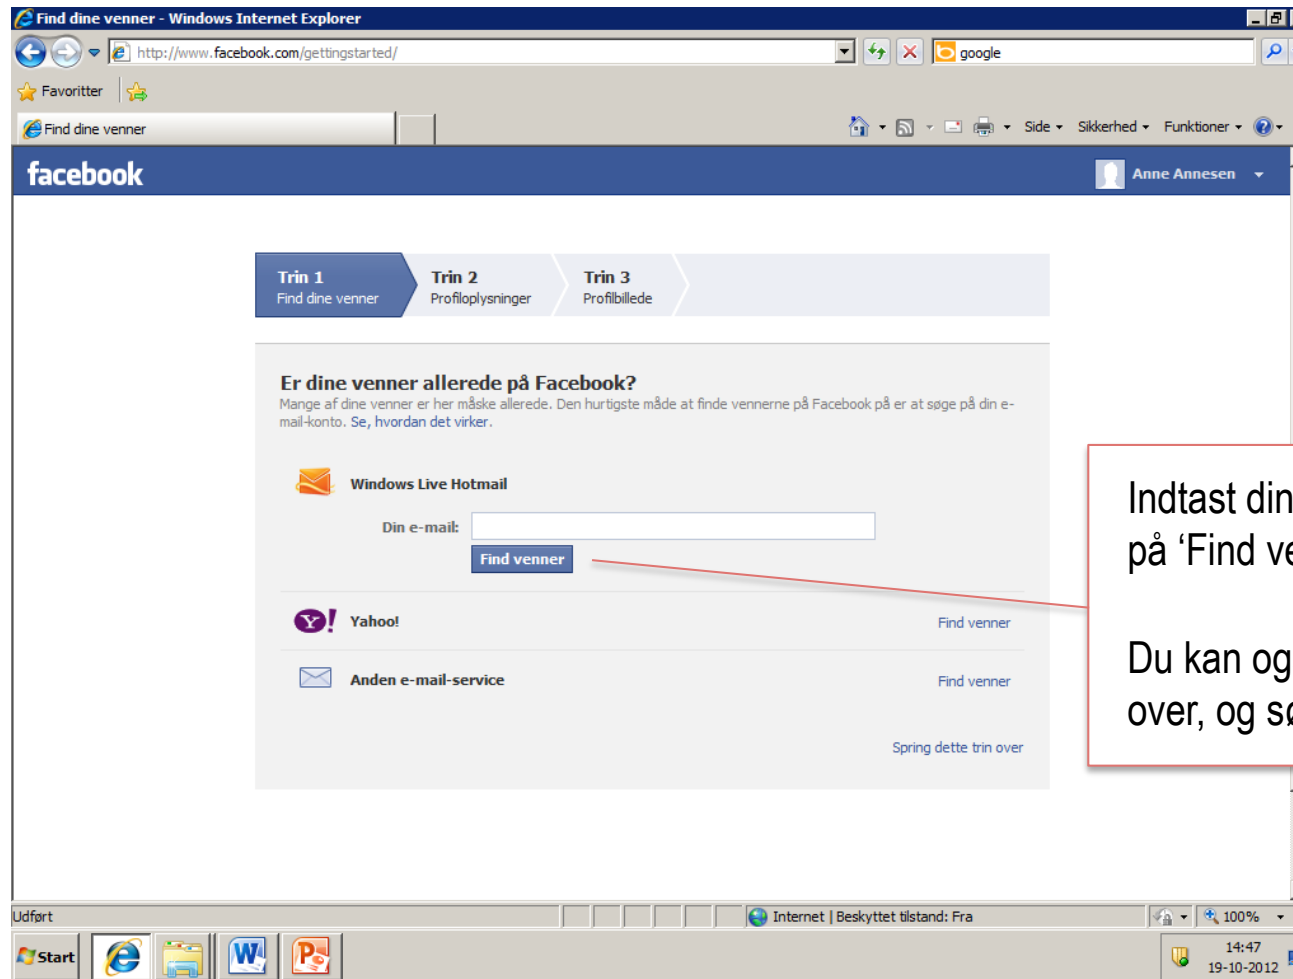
Find dine venner - Windows Internet Explorer

http://www.facebook.com/gettingstarted/

google

Favoritter

Find dine venner

Side ▾ Sikkerhed ▾ Funktioner ▾

facebook

Anne Annesen

Trin 1
Find dine venner

Trin 2
Profiloplysninger

Trin 3
Profilbillede

Er dine venner allerede på Facebook?

Mange af dine venner er her måske allerede. Den hurtigste måde at finde vennerne på Facebook på er at søge på din e-mail-konto. Se, hvordan det virker.

Windows Live Hotmail

Din e-mail:

Find venner

Yahoo!

Find venner

Anden e-mail-service

Find venner

Spring dette trin over

Indtast din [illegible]
på 'Find ve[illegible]

Du kan og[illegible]
over, og sø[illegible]

Udført

Internet | Beskyttet tilstand: Fra

100%

Start

14:47
19-10-2012